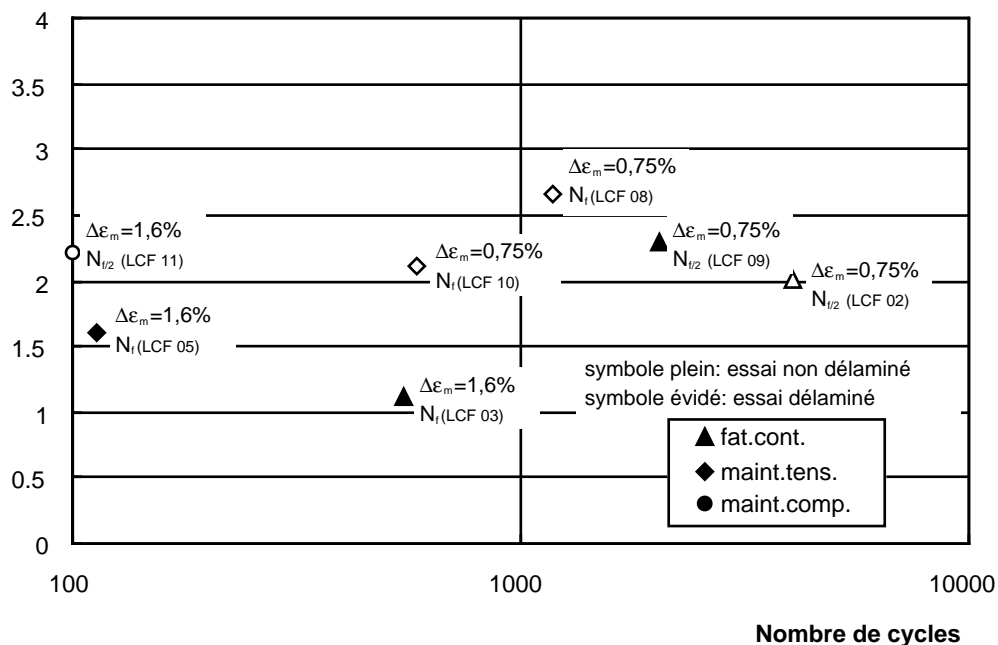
4
3.5
3
2.5
2
1.5
1
0.5
0

100
1000
10000

Nombre de cycles

$\Delta\varepsilon_m$=1,6%
$N_{f/2}$ (LCF 11)

$\Delta\varepsilon_m$=1,6%
$N_f$(LCF 05)

$\Delta\varepsilon_m$=0,75%
$N_f$(LCF 10)

$\Delta\varepsilon_m$=1,6%
$N_f$(LCF 03)

$\Delta\varepsilon_m$=0,75%
$N_f$(LCF 08)

$\Delta\varepsilon_m$=0,75%
$N_{f/2}$ (LCF 09)

$\Delta\varepsilon_m$=0,75%
$N_{f/2}$ (LCF 02)

symbole plein: essai non délaminé
symbole évidé: essai délaminé

fat.cont.
maint.tens.
maint.comp.